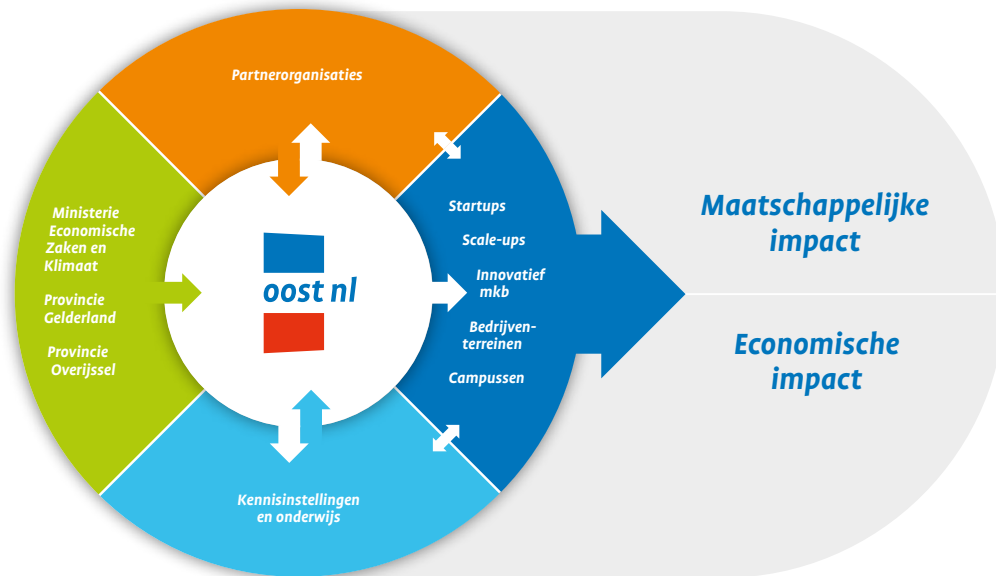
Partnerorganisaties

Ministerie Economische Zaken en Klimaat

Provincie Gelderland

Provincie Overijssel

oost nl

Startups

Scale-ups

Innovatief mkb

Bedrijventerreinen

Campussen

Kennisinstellingen en onderwijs

Maatschappelijke impact

Economische impact